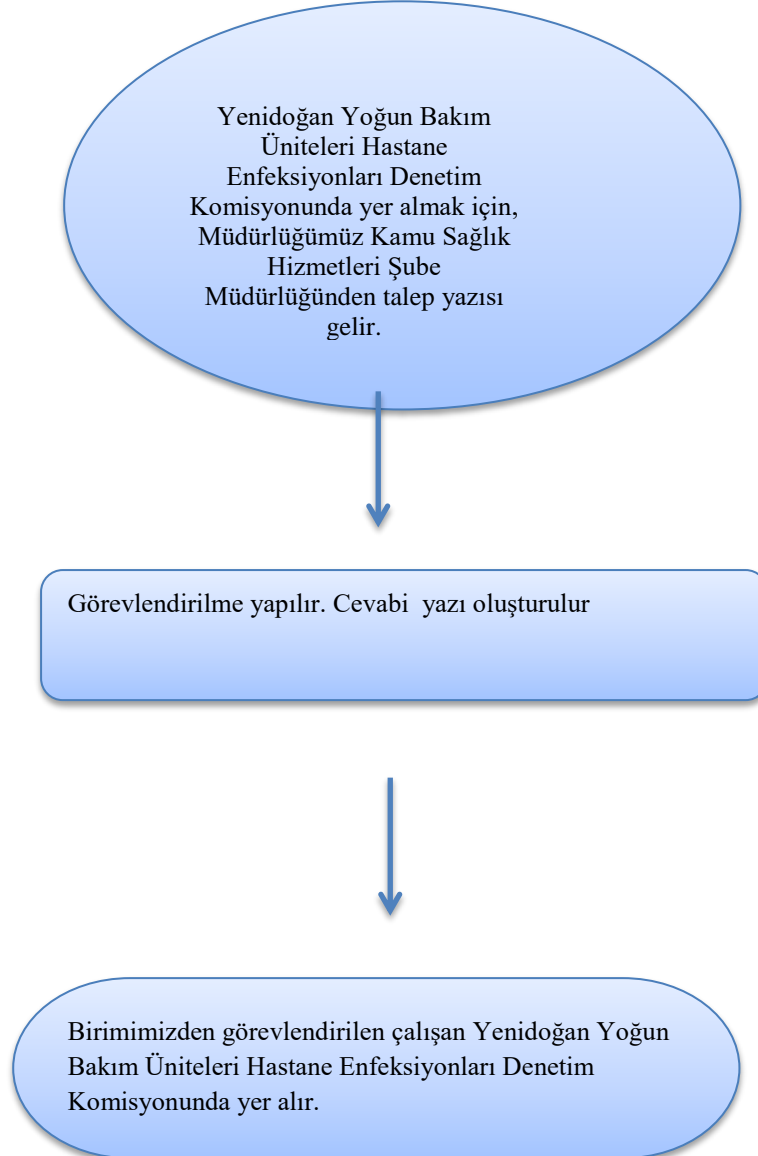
Yenidoğan Yoğun Bakım Üniteleri Hastane Enfeksiyonları Denetim Komisyonunda yer almak için, Müdürlüğümüz Kamu Sağlık Hizmetleri Şube Müdürlüğünden talep yazısı gelir.

Görevlendirilme yapılır. Cevabi  yazı oluşturulur

Birimimizden görevlendirilen çalışan Yenidoğan Yoğun Bakım Üniteleri Hastane Enfeksiyonları Denetim Komisyonunda yer alır.